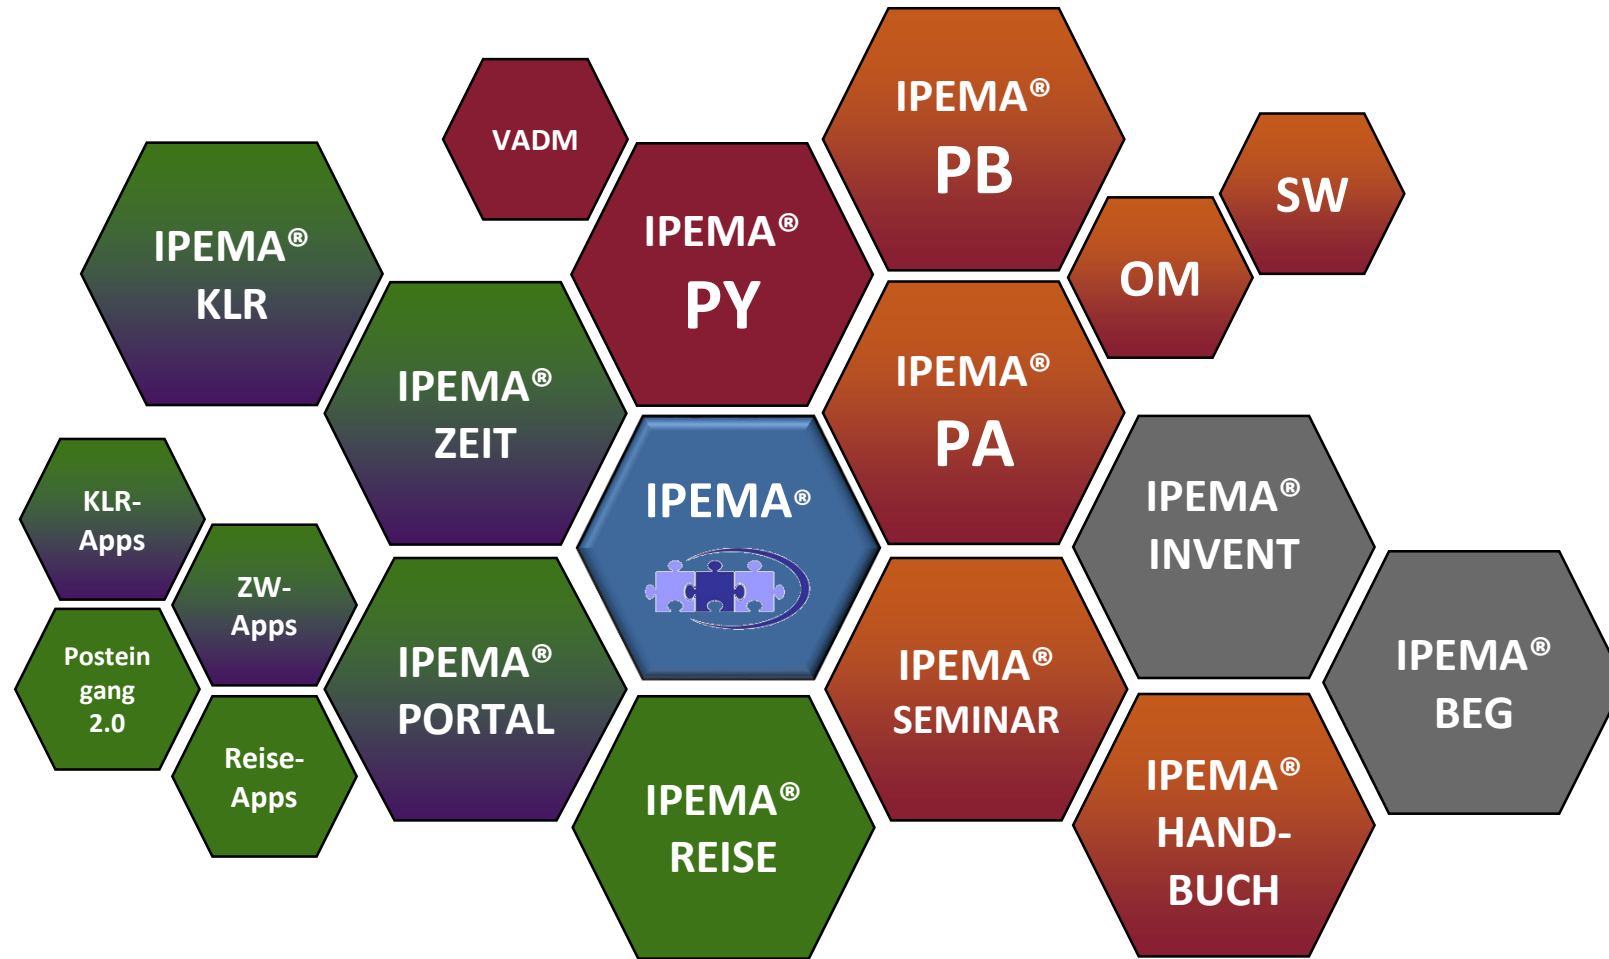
VADM

IPEMA® PB

SW

OM

IPEMA® KLR

IPEMA® PY

IPEMA® ZEIT

IPEMA® PA

KLR-Apps

IPEMA®

IPEMA® INVENT

ZW-Apps

Postein gang 2.0

IPEMA® PORTAL

IPEMA® SEMINAR

IPEMA® BEG

Reise-Apps

IPEMA® REISE

IPEMA® HAND-BUCH